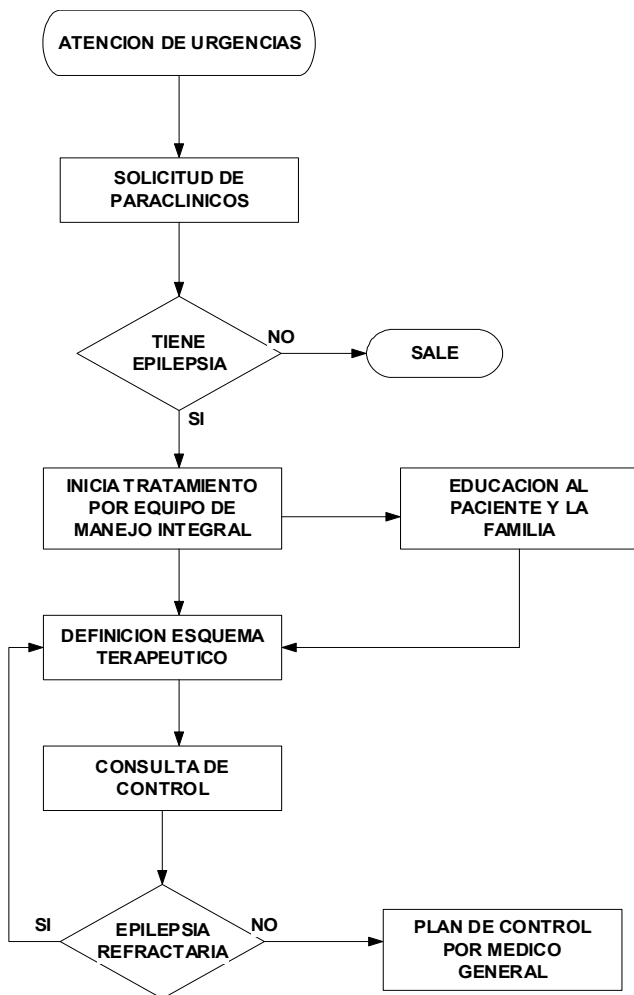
ATENCION DE URGENCIAS

SOLICITUD DE PARACLINICOS

TIENE EPILEPSIA

NO

SALE

SI

INICIA TRATAMIENTO POR EQUIPO DE MANEJO INTEGRAL

EDUCACION AL PACIENTE Y LA FAMILIA

DEFINICION ESQUEMA TERAPEUTICO

CONSULTA DE CONTROL

SI

EPILEPSIA REFRACTARIA

NO

PLAN DE CONTROL POR MEDICO GENERAL